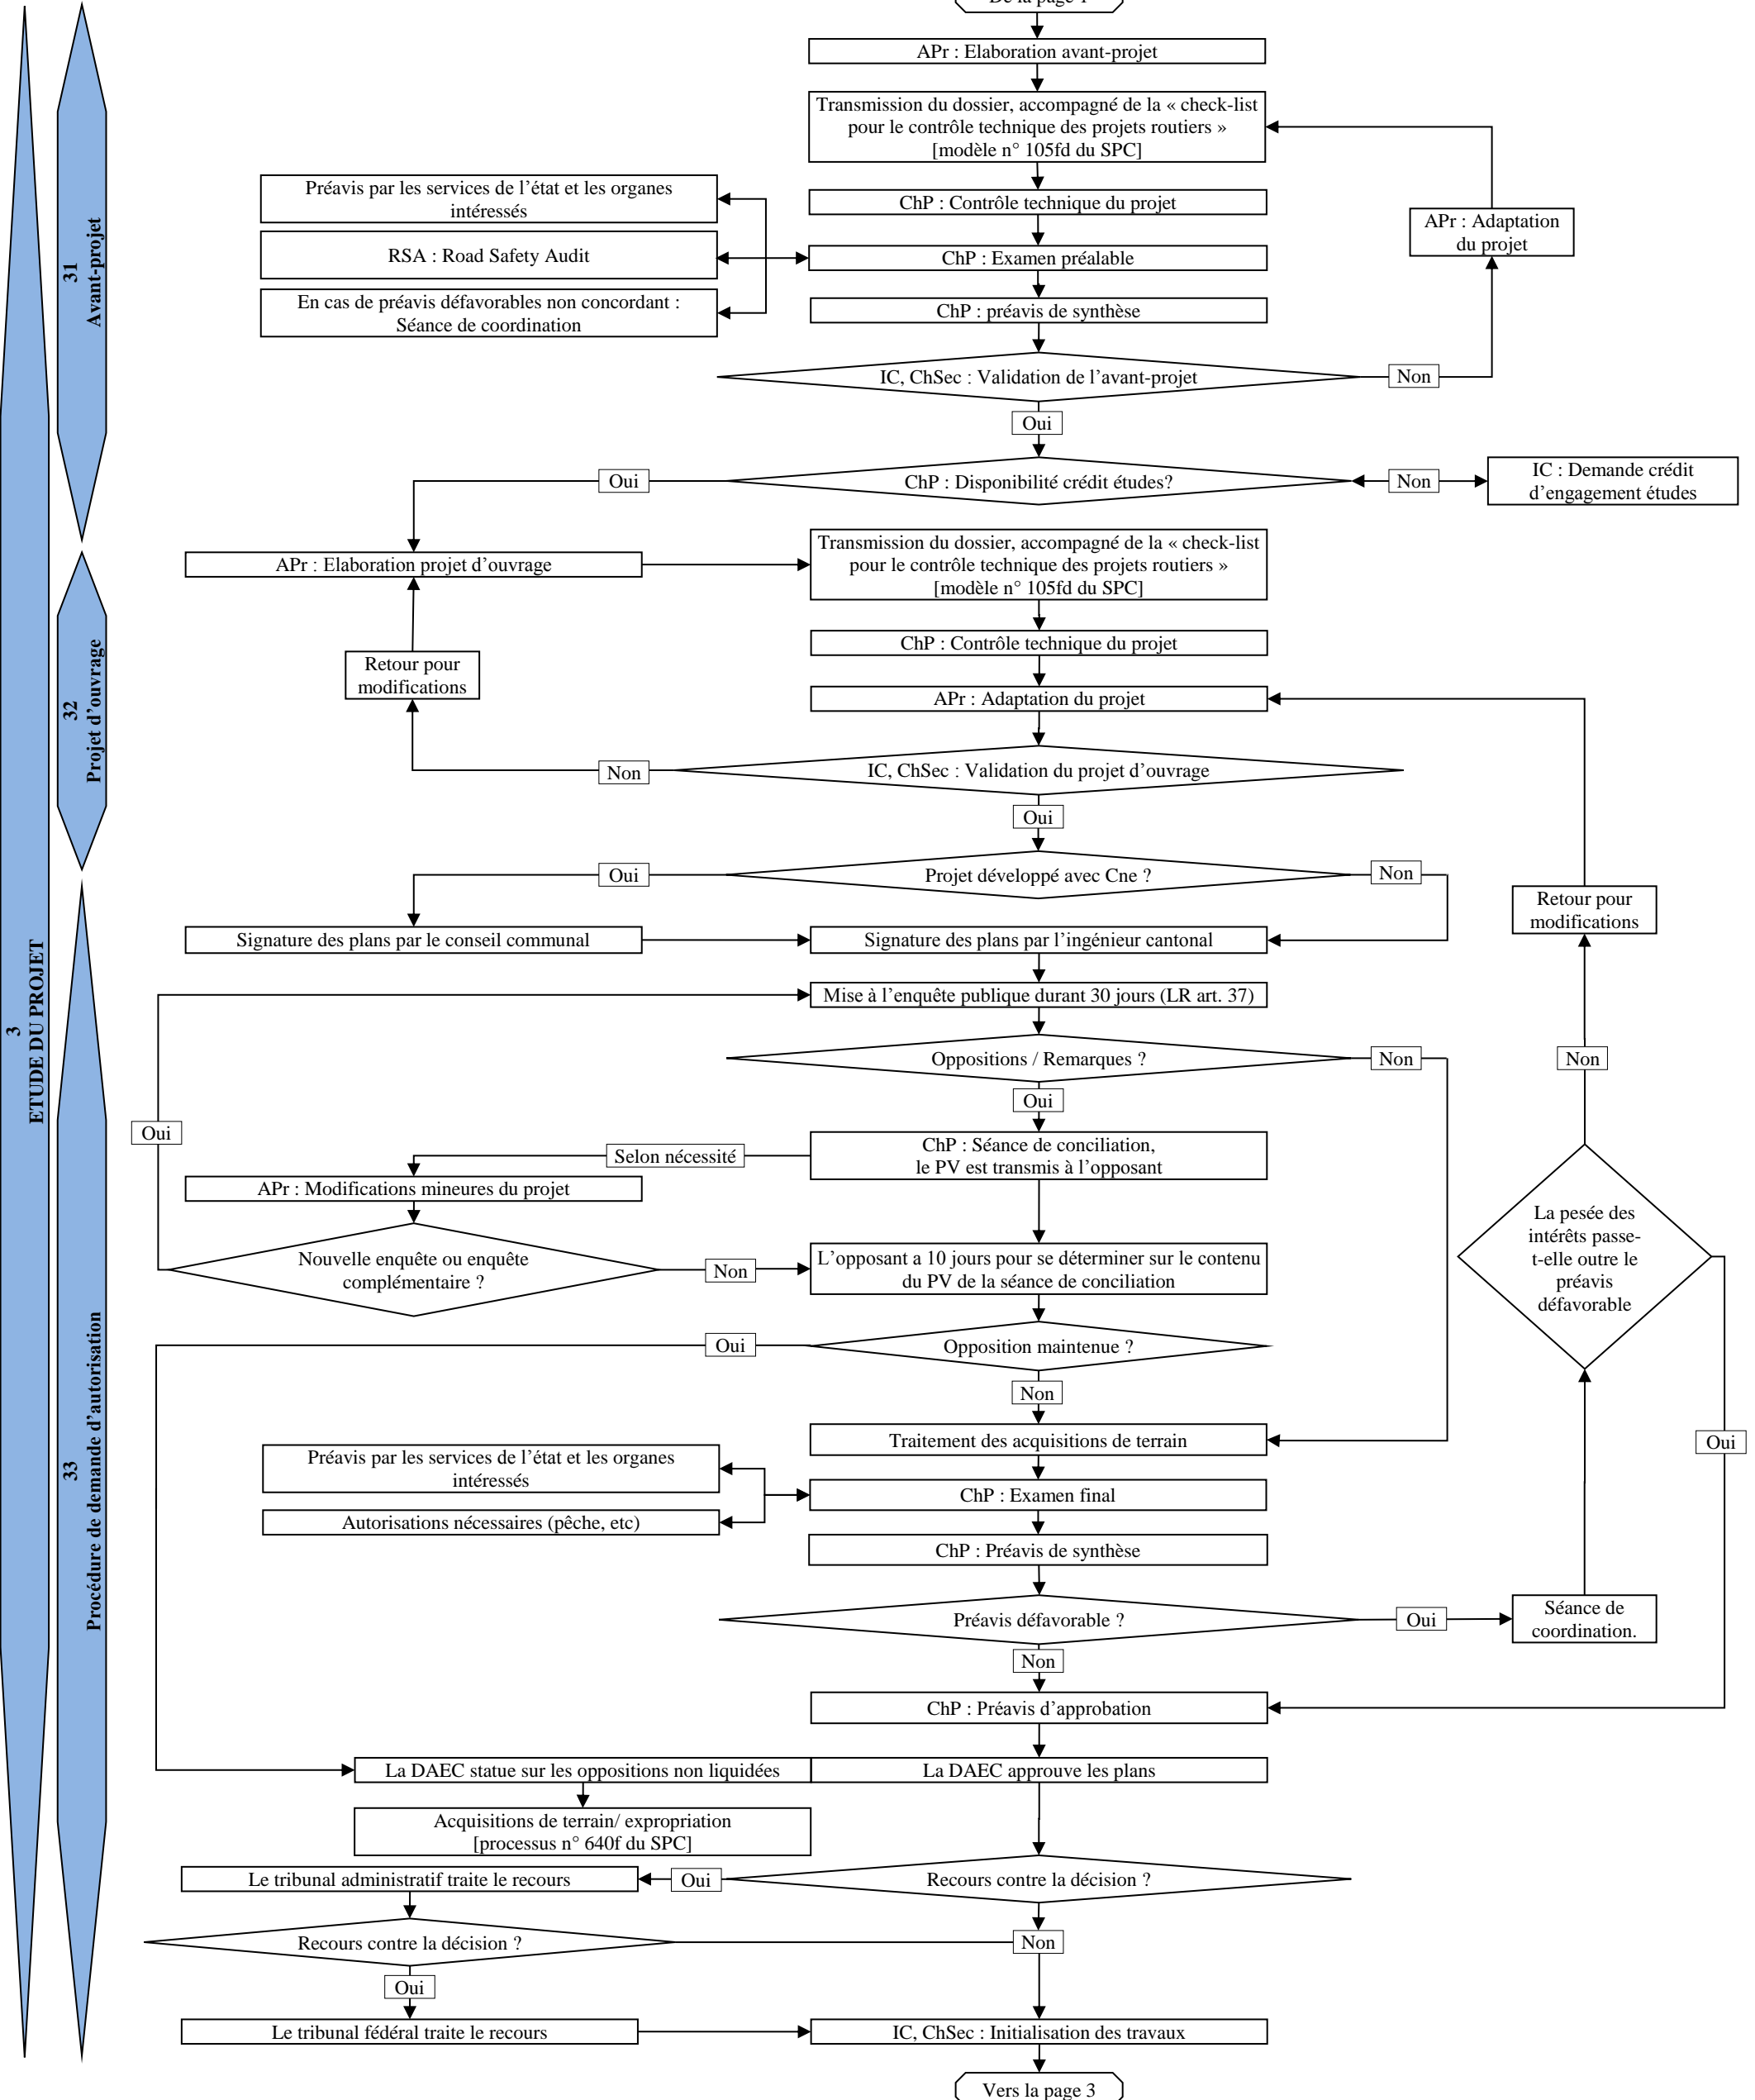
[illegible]

APr : Elaboration avant-projet

Transmission du dossier, accompagné de la « check-list pour le contrôle technique des projets routiers » [modèle n° 105fd du SPC]

ChP : Contrôle technique du projet

Préavis par les services de l'état et les organes intéressés

RSA : Road Safety Audit

En cas de préavis défavorables non concordant : Séance de coordination

ChP : Examen préalable

ChP : préavis de synthèse

APr : Adaptation du projet

IC, ChSec : Validation de l'avant-projet

Non

Oui

ChP : Disponibilité crédit études?

Oui

Non

IC : Demande crédit d'engagement études

APr : Elaboration projet d'ouvrage

Transmission du dossier, accompagné de la « check-list pour le contrôle technique des projets routiers » [modèle n° 105fd du SPC]

ChP : Contrôle technique du projet

Retour pour modifications

APr : Adaptation du projet

Non

IC, ChSec : Validation du projet d'ouvrage

Oui

Oui

Projet développé avec Cne ?

Non

Retour pour modifications

Signature des plans par le conseil communal

Signature des plans par l'ingénieur cantonal

Mise à l'enquête publique durant 30 jours (LR art. 37)

Oppositions / Remarques ?

Non

Non

Oui

Oui

Selon nécessité

ChP : Séance de conciliation, le PV est transmis à l'opposant

APr : Modifications mineures du projet

La pesée des intérêts passe-t-elle outre le préavis défavorable

Nouvelle enquête ou enquête complémentaire ?

Non

L'opposant a 10 jours pour se déterminer sur le contenu du PV de la séance de conciliation

Oui

Opposition maintenue ?

Non

Traitement des acquisitions de terrain

Oui

Préavis par les services de l'état et les organes intéressés

ChP : Examen final

Autorisations nécessaires (pêche, etc)

ChP : Préavis de synthèse

Préavis défavorable ?

Oui

Séance de coordination.

Non

ChP : Préavis d'approbation

La DAEC statue sur les oppositions non liquidées

La DAEC approuve les plans

Acquisitions de terrain/ expropriation [processus n° 640f du SPC]

Le tribunal administratif traite le recours

Oui

Recours contre la décision ?

Recours contre la décision ?

Non

Oui

Le tribunal fédéral traite le recours

IC, ChSec : Initialisation des travaux

Vers la page 3

3
ETUDE DU PROJET

31
Avant-projet

32
Projet d'ouvrage

33
Procédure de demande d'autorisation